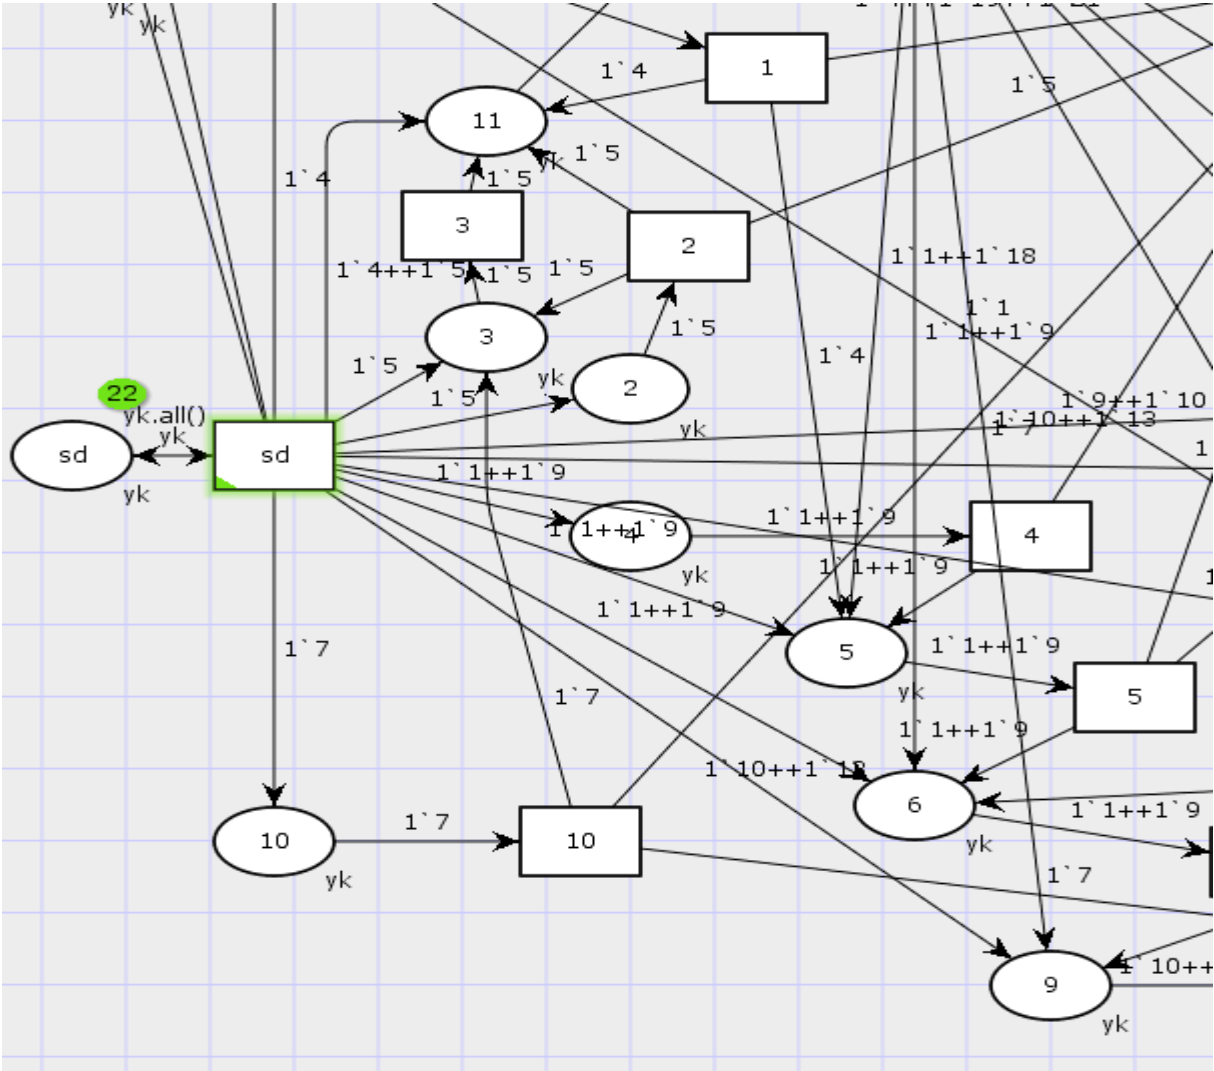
yk
yk
1`4
1
1`5
11
1`5
yk
1`4
1`5
3
2
1`4++1`5
1`5
1`5
1`1++1`18
1`1
1`1++1`9
1`5
3
1`5
1`4
22
yk.all()
yk
2
1`5
yk
1`9++1`10
1`10++1`13
1`7
sd
sd
yk
1
yk
1`1++1`9
1`1++1`9
4
1`1++1`9
4
yk
1`1++1`9
1`1++1`9
1`1++1`9
5
yk
5
1`7
1`7
1`1++1`9
1`10++1`12
6
1`1++1`9
yk
10
1`7
10
1`7
yk
1`10++
9
yk